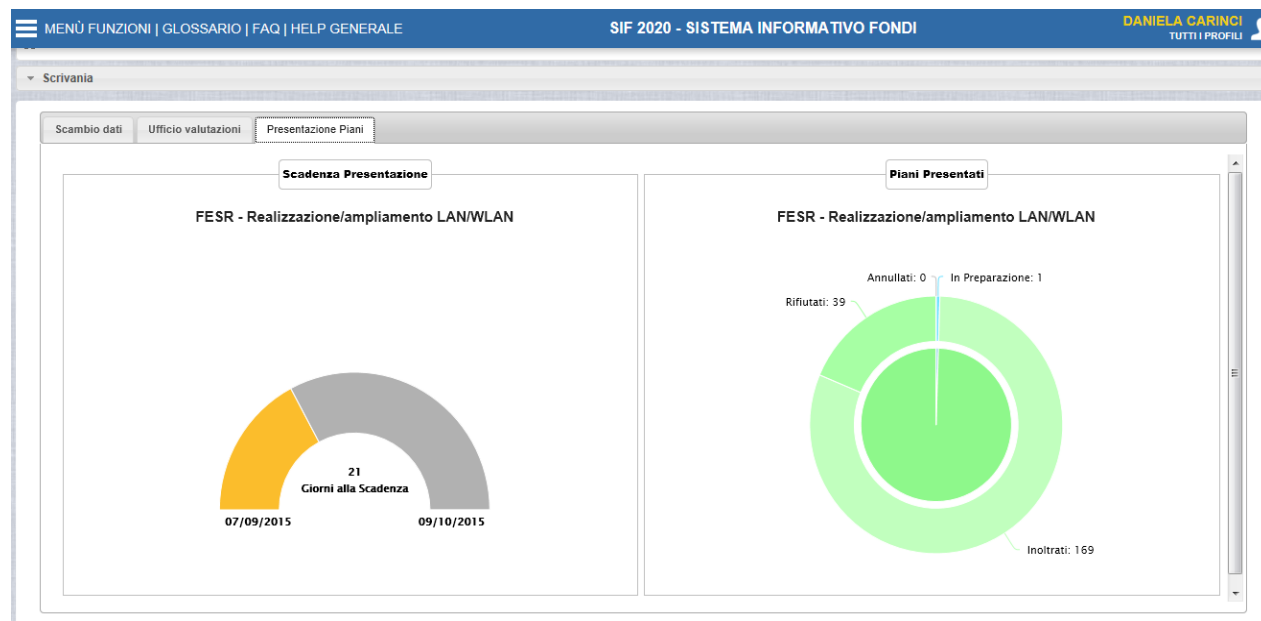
MENÙ FUNZIONI | GLOSSARIO | FAQ | HELP GENERALE

SIF 2020 - SISTEMA INFORMATIVO FONDI

DANIELA CARINCI
TUTTI I PROFILI

Scrivania

Scambio dati | Ufficio valutazioni | Presentazione Piani

Scadenza Presentazione

FESR - Realizzazione/ampliamento LAN/WLAN

21
Giorni alla Scadenza

07/09/2015

09/10/2015

Piani Presentati

FESR - Realizzazione/ampliamento LAN/WLAN

Annullati: 0

In Preparazione: 1

Rifiutati: 39

Inoltrati: 169